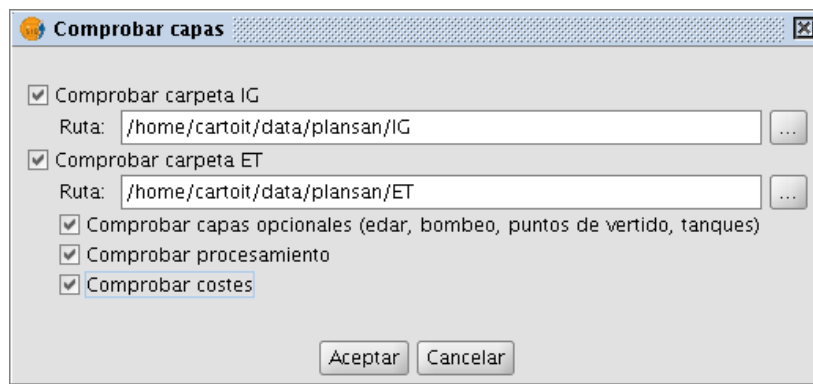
Comprobar capas

Comprobar carpeta IG

Ruta: /home/cartoit/data/plansan/IG ...

Comprobar carpeta ET

Ruta: /home/cartoit/data/plansan/ET ...

Comprobar capas opcionales (edar, bombeo, puntos de vertido, tanques)

Comprobar procesamiento

Comprobar costes

Aceptar Cancelar